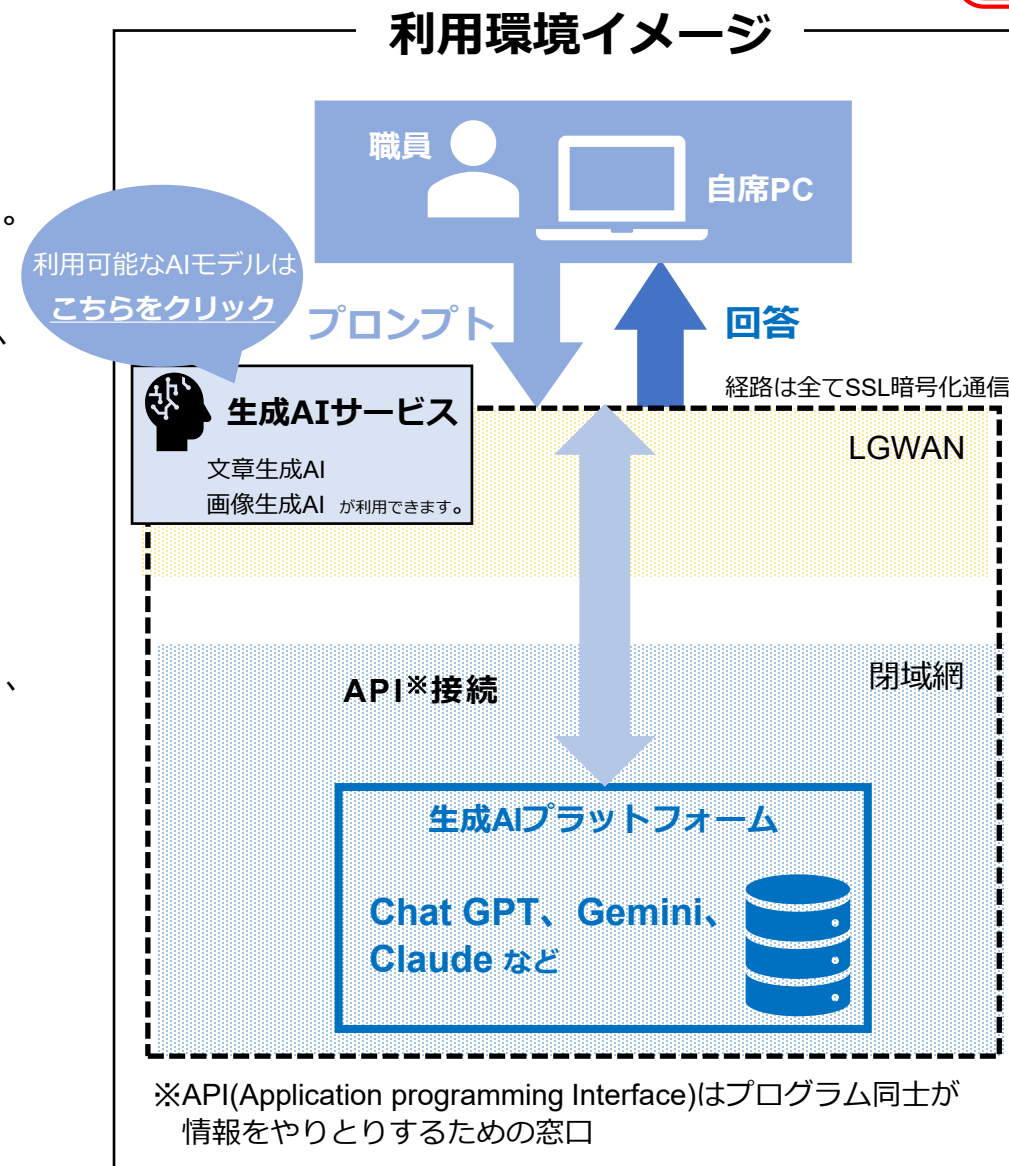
利用環境イメージ

職員

自席PC

利用可能なAIモデルは
こちらをクリック

プロンプト

回答

経路は全てSSL暗号化通信

生成AIサービス

文章生成AI
画像生成AI が利用できます。

LGWAN

閉域網

API※接続

生成AIプラットフォーム

Chat GPT、Gemini、
Claude など

※API(Application programming Interface)はプログラム同士が情報をやりとりするための窓口